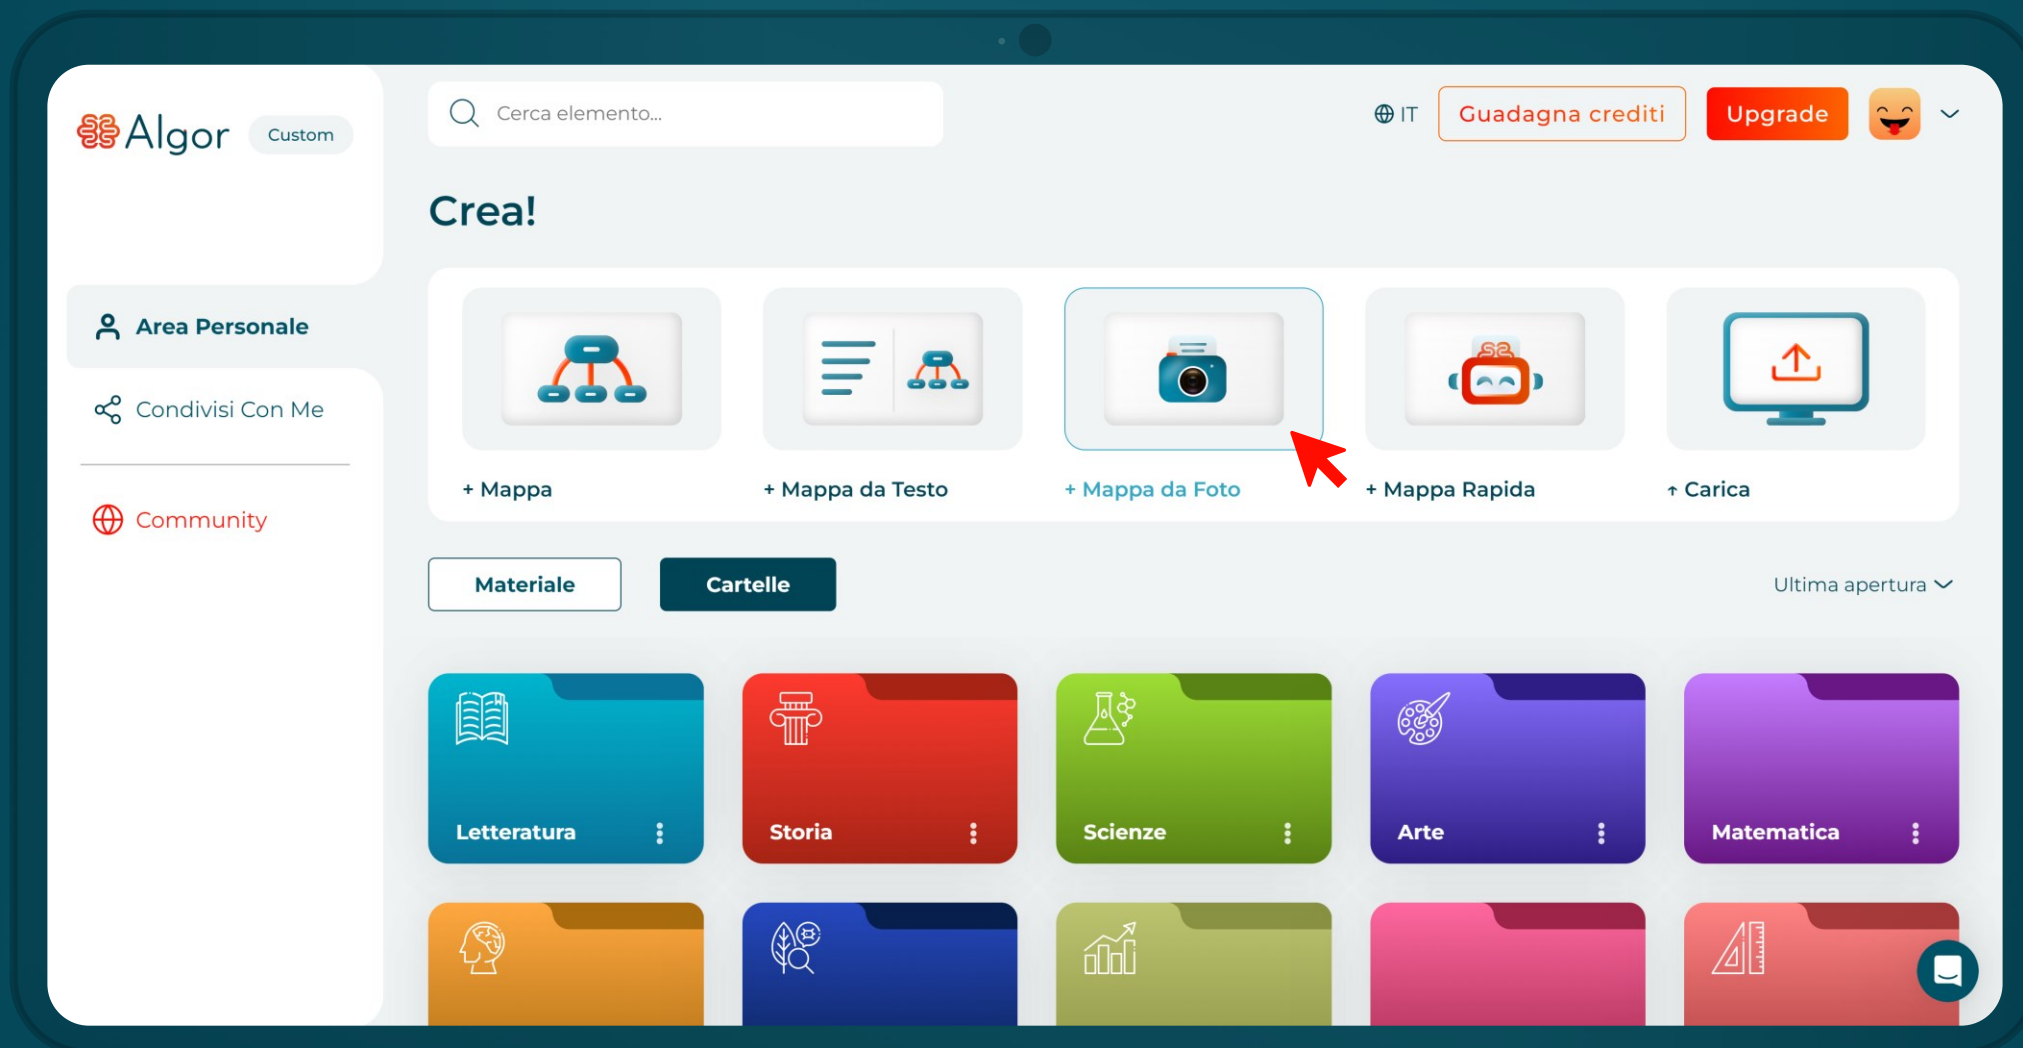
Algor Custom

Cerca elemento...

IT Guadagna crediti Upgrade

Area Personale

Condivisi Con Me

Community

Crea!

+ Mappa

+ Mappa da Testo

+ Mappa da Foto

+ Mappa Rapida

↑ Carica

Materiale

Cartelle

Ultima apertura

Letteratura

Storia

Scienze

Arte

Matematica